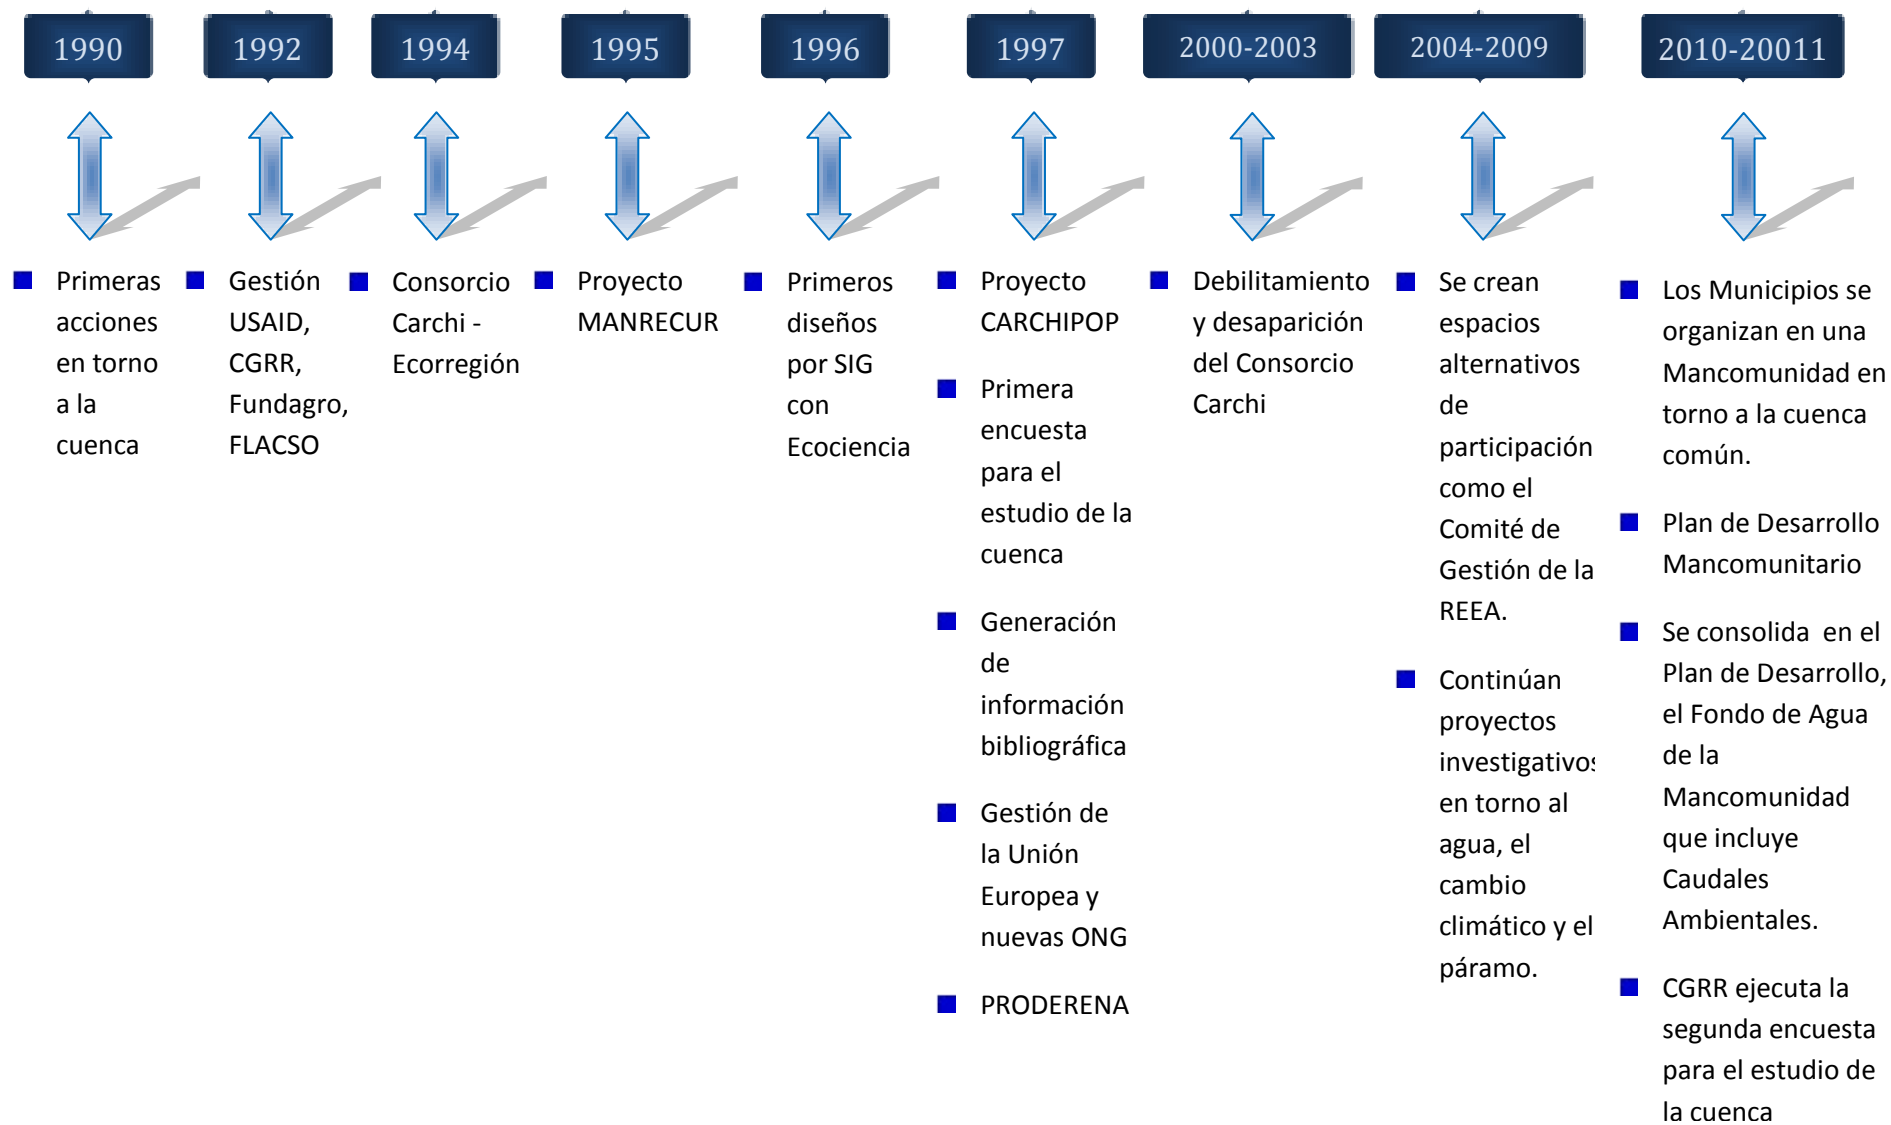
1990

- Primeras acciones en torno a la cuenca

1992

- Gestión USAID, CGRR, Fundagro, FLACSO

1994

- Consorcio Carchi - Ecorregión

1995

- Proyecto MANRECUR

1996

- Primeros diseños por SIG con Ecociencia

1997

- Proyecto CARCHIPOP
- Primera encuesta para el estudio de la cuenca
- Generación de información bibliográfica
- Gestión de la Unión Europea y nuevas ONG
- PRODERENA

2000-2003

- Debilitamiento y desaparición del Consorcio Carchi

2004-2009

- Se crean espacios alternativos de participación como el Comité de Gestión de la REEA.
- Continúan proyectos investigativos en torno al agua, el cambio climático y el páramo.

2010-20011

- Los Municipios se organizan en una Mancomunidad en torno a la cuenca común.
- Plan de Desarrollo Mancomunitario
- Se consolida en el Plan de Desarrollo, el Fondo de Agua de la Mancomunidad que incluye Caudales Ambientales.
- CGRR ejecuta la segunda encuesta para el estudio de la cuenca